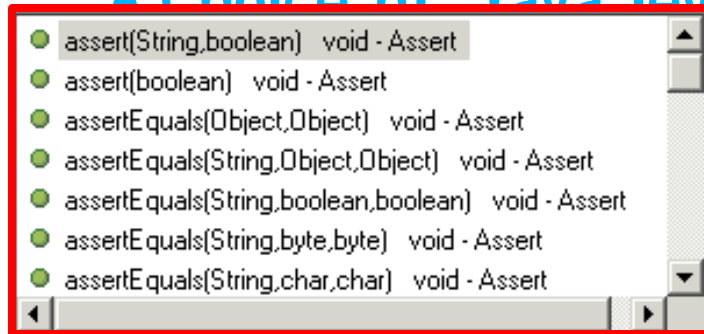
assert(String,boolean) void - Assert
assert(boolean) void - Assert
assertEquals(Object,Object) void - Assert
assertEquals(String,Object,Object) void - Assert
assertEquals(String,boolean,boolean) void - Assert
assertEquals(String,byte,byte) void - Assert
assertEquals(String,char,char) void - Assert